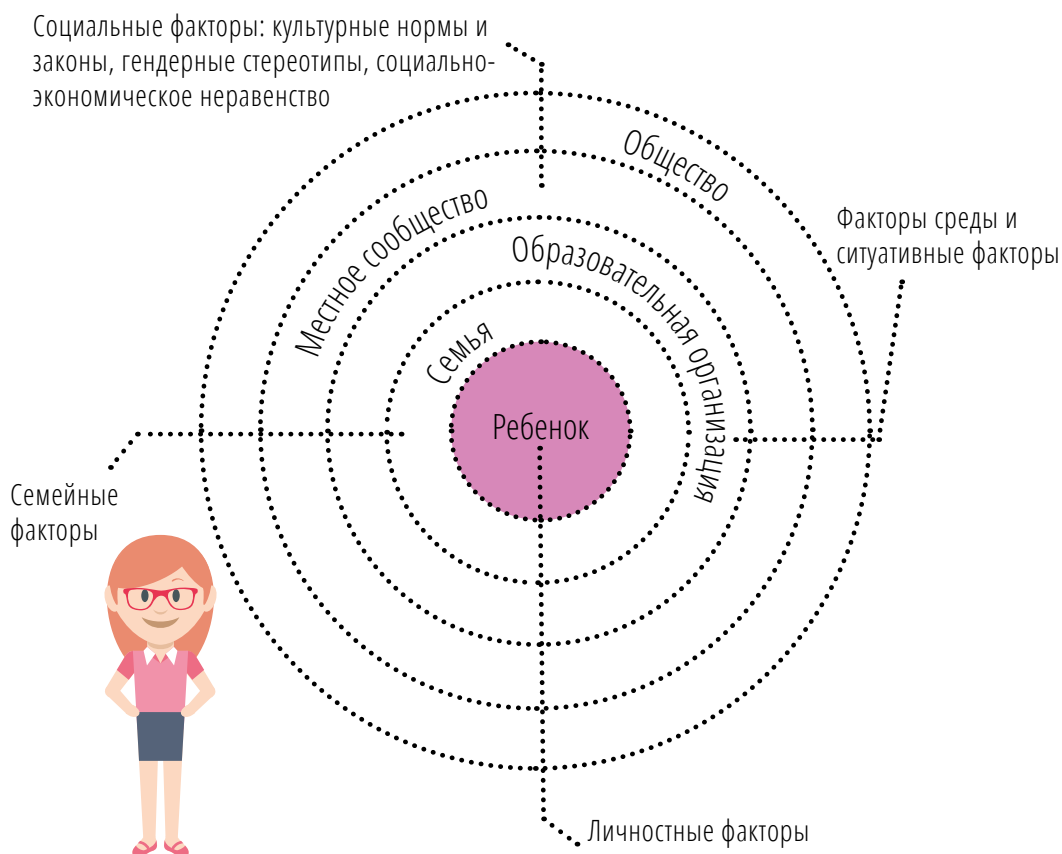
Социальные факторы: культурные нормы и законы, гендерные стереотипы, социально-экономическое неравенство

Общество

Факторы среды и ситуативные факторы

Местное сообщество

Образовательная организация

Семья

Ребенок

Семейные факторы

Личностные факторы